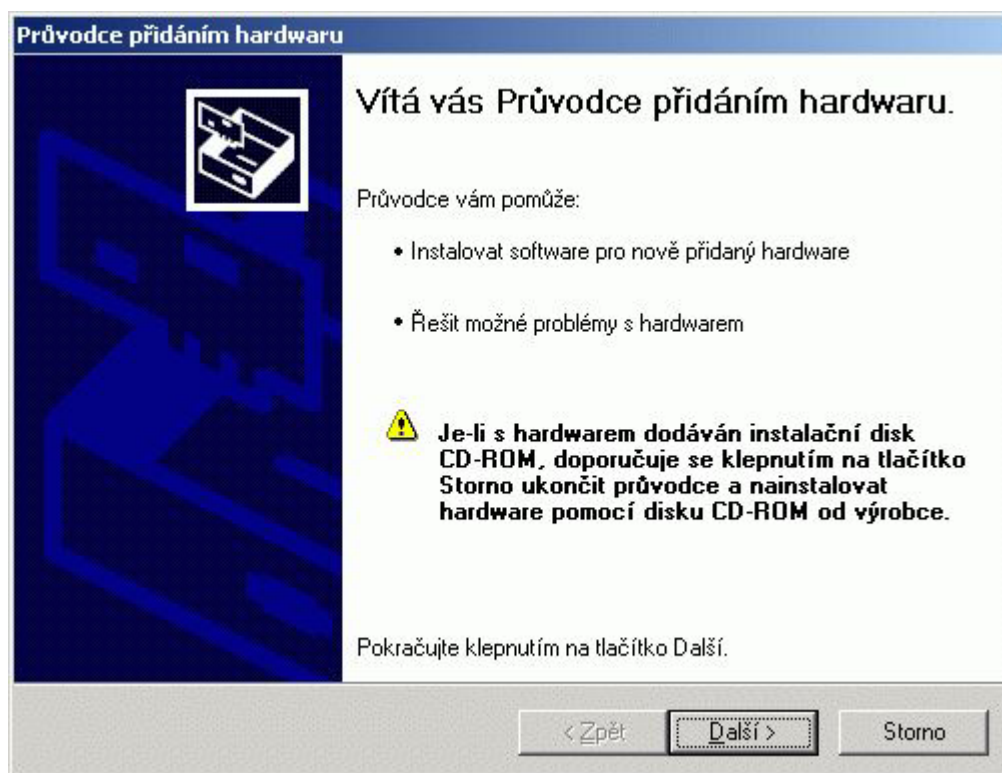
Průvodce přidáním hardwaru

Vítá vás Průvodce přidáním hardwaru.

Průvodce vám pomůže:

• Instalovat software pro nově přidaný hardware

• Řešit možné problémy s hardwarem

Je-li s hardwarem dodáván instalační disk CD-ROM, doporučuje se klepnutím na tlačítko Storno ukončit průvodce a nainstalovat hardware pomocí disku CD-ROM od výrobce.

Pokračujte klepnutím na tlačítko Další.

< Zpět | Další > | Storno